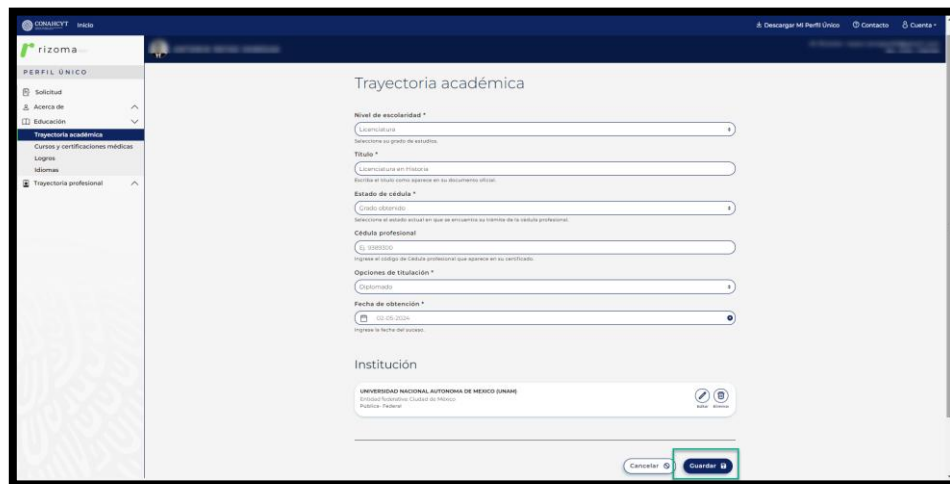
CONAHCYT Inicio

Descargar Mi Perfil Único Contacto Cuenta

rizoma

PERFIL ÚNICO

Solicitud
Acerca de
Educación
Trayectoria académica
Cursos y certificaciones médicas
Logros
Idiomas
Trayectoria profesional

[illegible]

Trayectoria académica

Nivel de escolaridad *
Licenciatura
Seleccione su grado de estudios.

Título *
Licenciatura en Historia
Escriba el título como aparece en su documento oficial.

Estado de cédula *
Grado obtenido
Selecciona el estado actual en que se encuentra su trámite de la cédula profesional.

Cédula profesional
Ej. 9383300
Ingrese el código de cédula profesional que aparece en su certificado.

Opciones de titulación *
Diplomado

Fecha de obtención *
03-05-2024
Ingrese la fecha del suceso.

Institución

UNIVERSIDAD NACIONAL AUTONOMA DE MEXICO (UNAM)
Entidad federativa: Ciudad de México
Pública - Federal
Editar Eliminar

Cancelar
Guardar